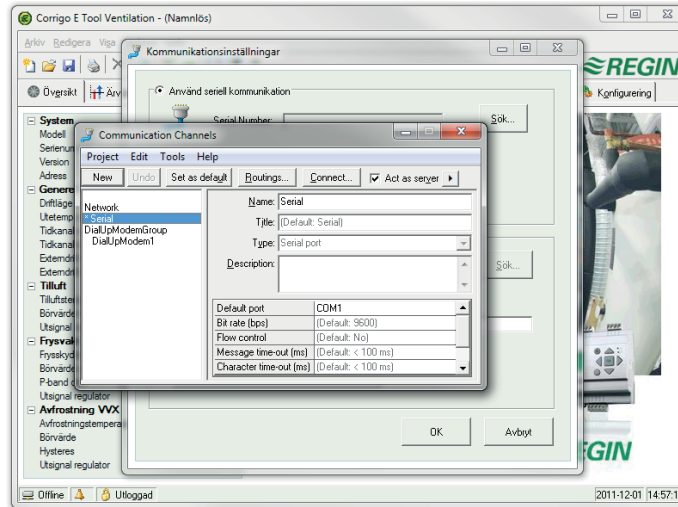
Corrigo E Tool Ventilation - (Namnlös)

Arkiv Redigera Visa

Översikt Anv

REGIN

Konfigurering

System
Modell
Serienum
Version
Adress
Genere
Driftläge
Utetemp
Tidkanal
Tidkanal
Externdri
Externdri
Tilluft
Tilluftste
Börvärde
Utsignal
Frysvak
Fryskydd
Börvärde
P-band
Utsignal regulator
Avfrostning VVX
Avfrostningstempera
Börvärde
Hysteres
Utsignal regulator

Kommunikationsinställningar

Använd seriell kommunikation

Serial Number:

Sök...

Sök...

OK

Avbryt

EGIN

Communication Channels

Project Edit Tools Help

New Undo Set as default Routings... Connect... Act as server

Network
* Serial
DialUpModemGroup
DialUpModem1

Name: Serial
Title: (Default: Serial)
Type: Serial port
Description:

| | |
|---|---|
| Default port | COM1 |
| Bit rate (bps) | (Default: 9600) |
| Flow control | (Default: No) |
| Message time-out (ms) | (Default: < 100 ms) |
| Character time-out (ms) | (Default: < 100 ms) |

Offline Utloggad 2011-12-01 14:57:1